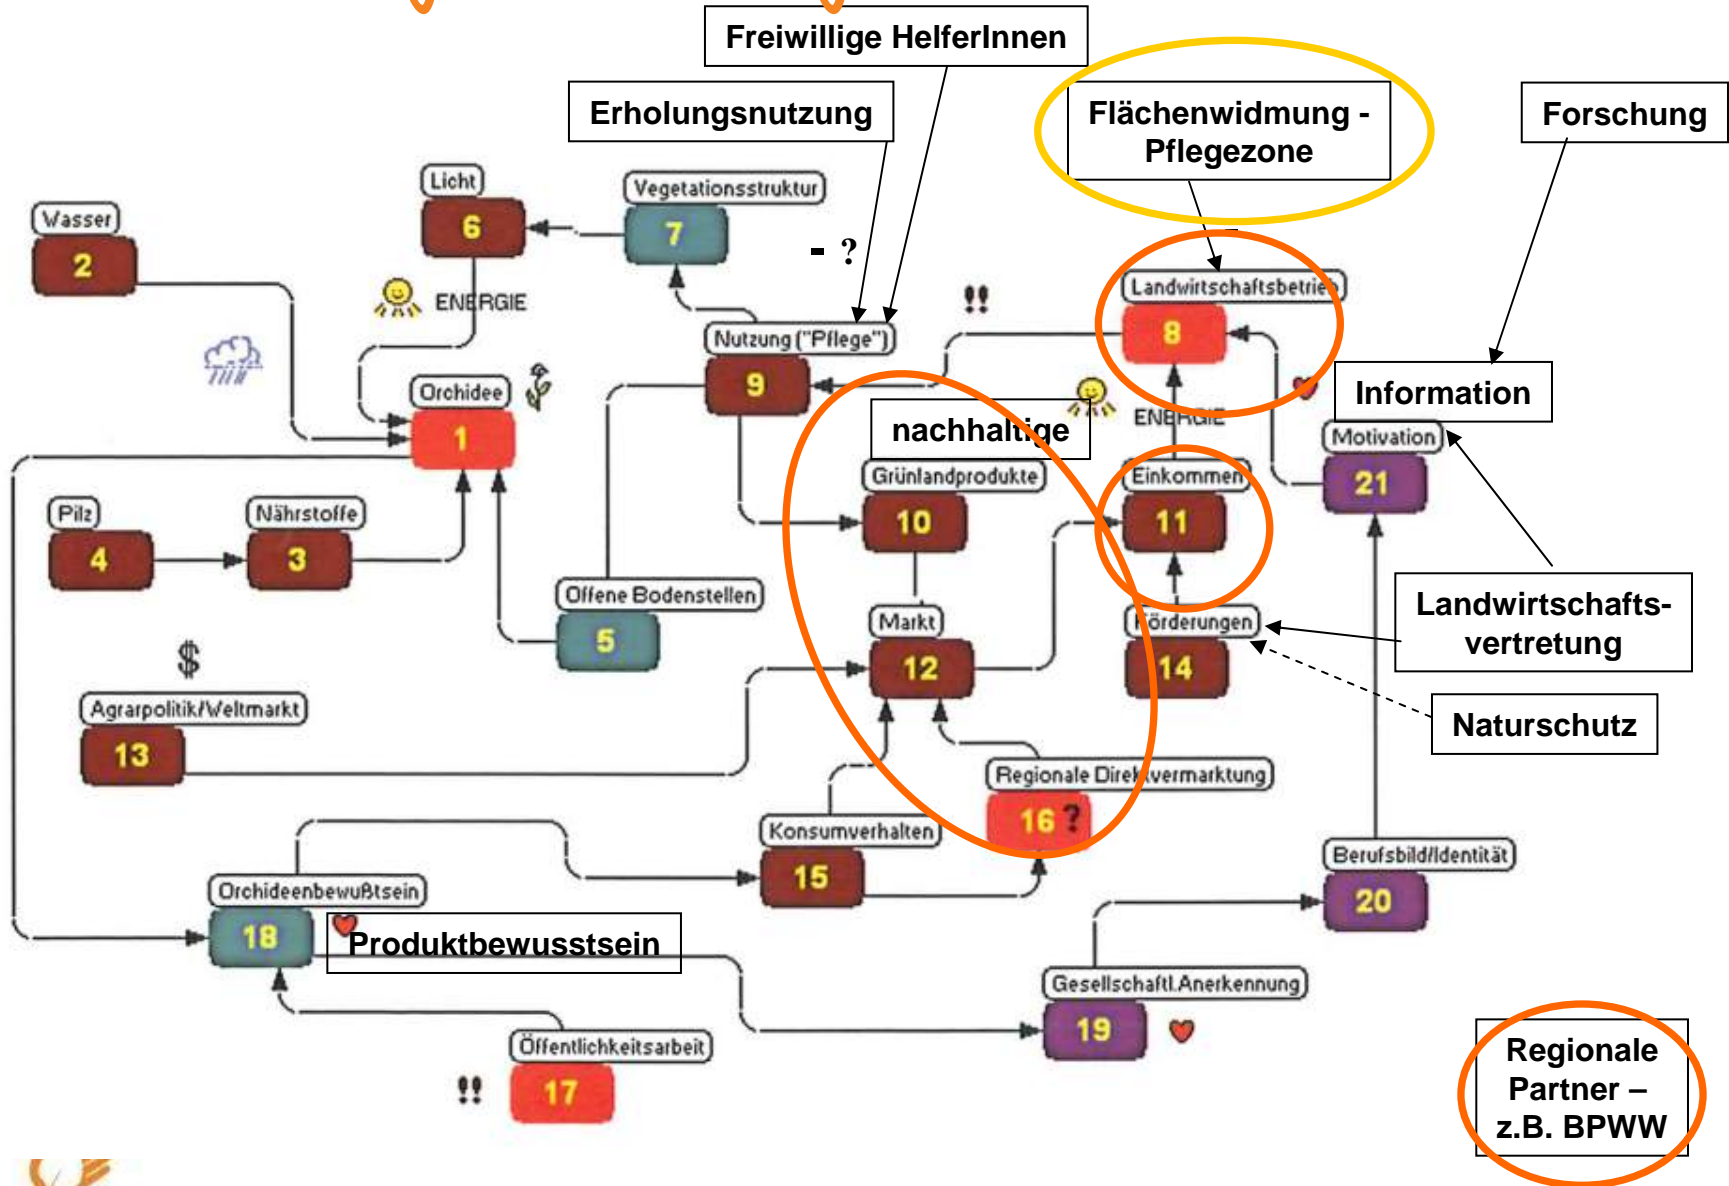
Freiwillige HelferInnen

Erholungsnutzung

Flächenwidmung - Pflegezone

Forschung

Wasser
2

Licht
6

Vegetationsstruktur
7

- ?

ENERGIE

Landwirtschaftsbetrieb
8

!!

Nutzung ("Pflege")
9

Orchidee
1

Information

nachhaltige

ENERGIE

Motivation
21

Grünlandprodukte
10

Einkommen
11

Pilz
4

Nährstoffe
3

Offene Bodenstellen
5

Markt
12

Förderungen
14

Landwirtschafts-vertretung

$

Naturschutz

Agrarpolitik/Weltmarkt
13

Regionale Direktvermarktung
16 ?

Konsumverhalten
15

Berufsbild/Identität
20

Orchideenbewußtsein
18

Produktbewusstsein

Gesellschaftl.Anerkennung
19

Öffentlichkeitsarbeit
!!
17

Regionale Partner – z.B. BPWW